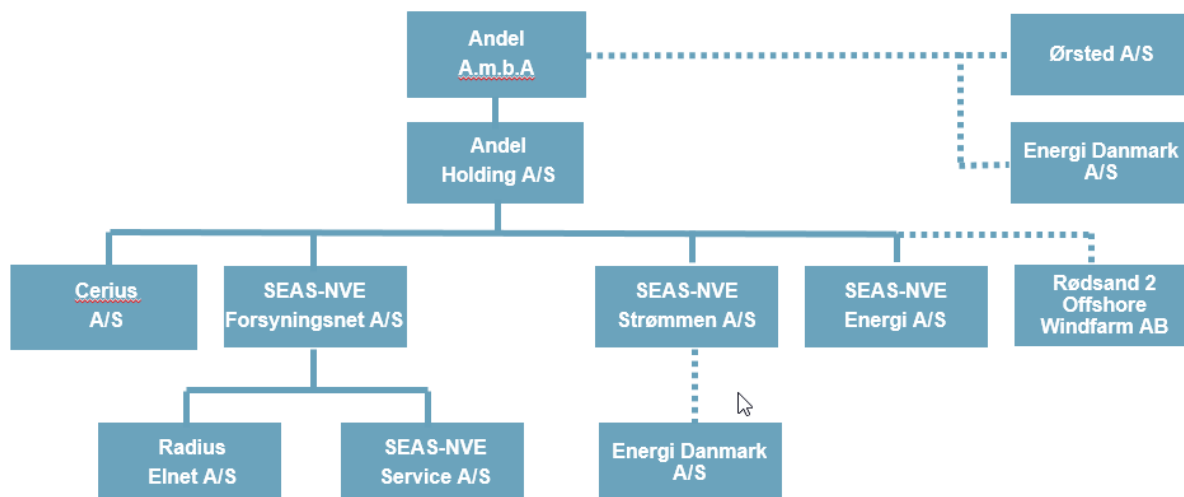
Andel
A.m.b.A

Ørsted A/S

Andel
Holding A/S

Energi Danmark
A/S

Cerius
A/S

SEAS-NVE
Forsyningsnet A/S

SEAS-NVE
Strømmen A/S

SEAS-NVE
Energi A/S

Rødsand 2
Offshore
Windfarm AB

Radius
Elnet A/S

SEAS-NVE
Service A/S

Energi Danmark
A/S